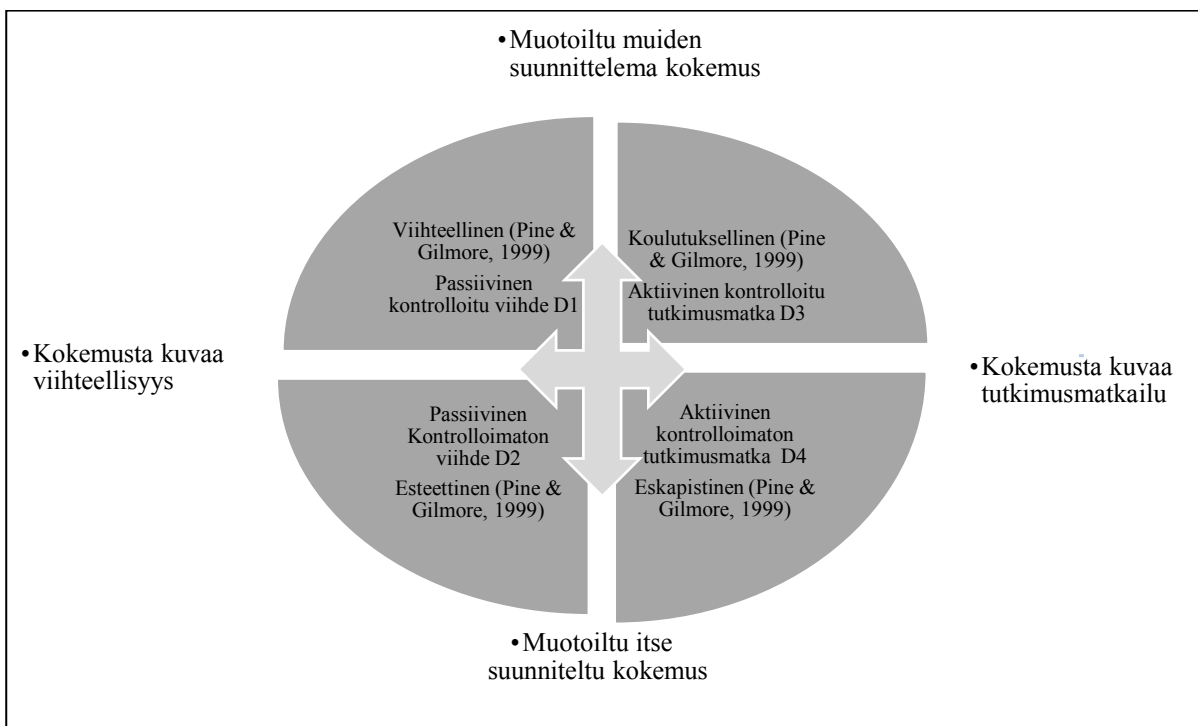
•Muotoiltu muiden suunnittelema kokemus

Viihteellinen (Pine & Gilmore, 1999)

Passiivinen kontrolloitu viihde D1

Koulutuksellinen (Pine & Gilmore, 1999)

Aktiivinen kontrolloitu tutkimusmatka D3

•Kokemusta kuvaa viihteellisyys

•Kokemusta kuvaa tutkimusmatkailu

Passiivinen Kontrolloimaton viihde D2

Esteettinen (Pine & Gilmore, 1999)

Aktiivinen kontrolloimaton tutkimusmatka D4

Eskapistinen (Pine & Gilmore, 1999)

•Muotoiltu itse suunniteltu kokemus